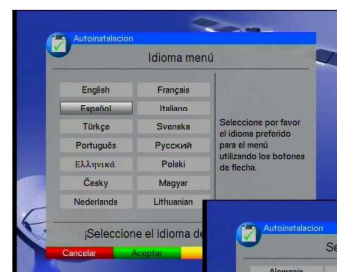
Autoinstalacion

Idioma menú

| English | Français |
|---|---|
| Español | Italiano |
| Türkçe | Svenska |
| Português | Русский |
| Ελληνικά | Polski |
| Česky | Magyar |
| Nederlands | Lithuanian |

Seleccione por favor el idioma preferido para el menú utilizando los botones de flecha.

¡Seleccione el idioma de

Cancelar

Aceptar

Autoinstalacion

Se

Alemania